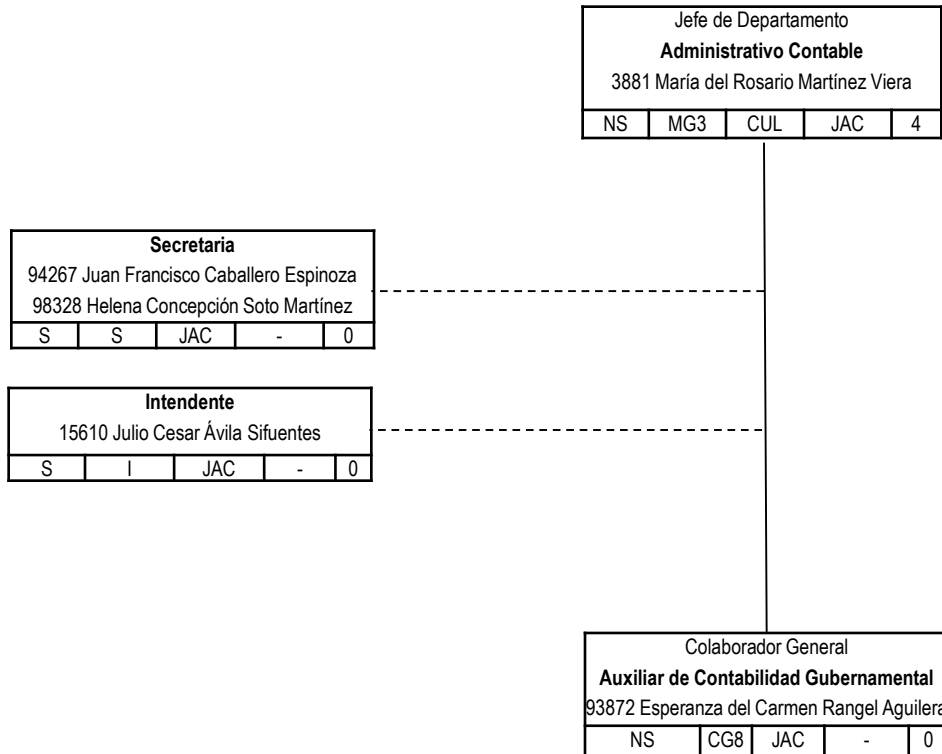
Jefe de Departamento
**Administrativo Contable**
3881 María del Rosario Martínez Viera

| NS | MG3 | CUL | JAC | 4 |
|---|---|---|---|---|

**Secretaria**
94267 Juan Francisco Caballero Espinoza
98328 Helena Concepción Soto Martínez

| S | S | JAC | - | 0 |
|---|---|---|---|---|

**Intendente**
15610 Julio Cesar Ávila Sifuentes

| S | I | JAC | - | 0 |
|---|---|---|---|---|

Colaborador General
**Auxiliar de Contabilidad Gubernamental**
93872 Esperanza del Carmen Rangel Aguilera

| NS | CG8 | JAC | - | 0 |
|---|---|---|---|---|